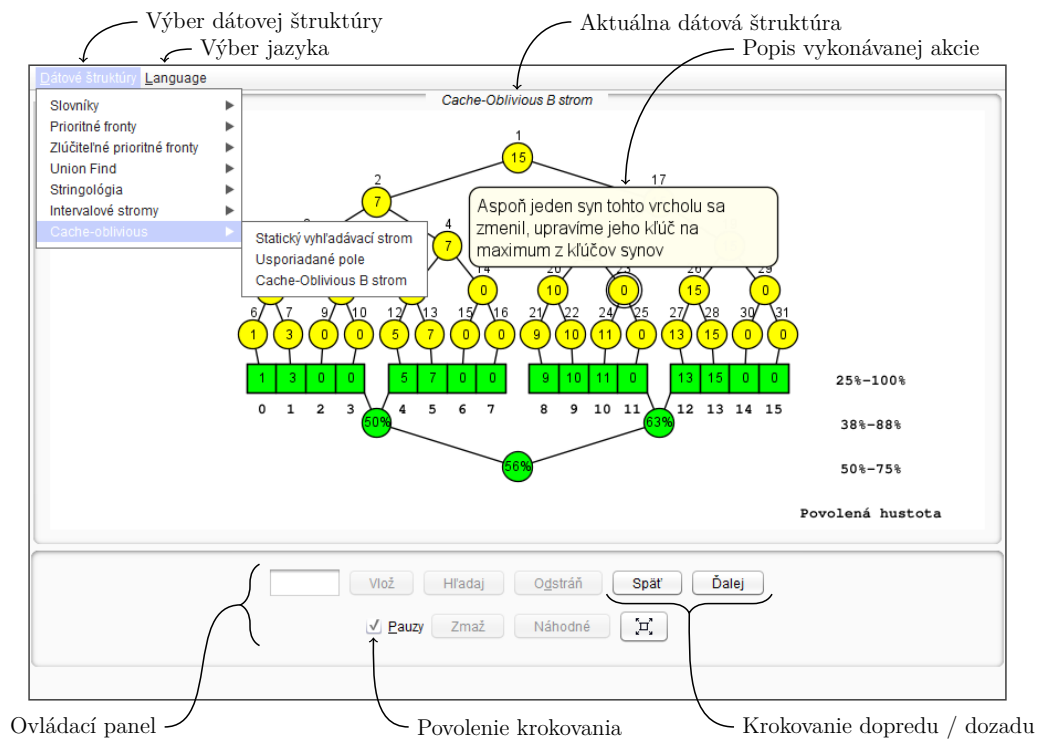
Výber dátovej štruktúry
Výber jazyka
Aktuálna dátová štruktúra
Popis vykonávanej akcie

Dátové štruktúry Language

Cache-Oblivious B strom

Slovníky
Prioritné fronty
Zlúčiteľné prioritné fronty
Union Find
Stringológia
Intervalové stromy
Cache-oblivious

Statický vyhľadávací strom
Usporiadané pole
Cache-Oblivious B strom

Aspoň jeden syn tohto vrcholu sa zmenil, upravíme jeho kľúč na maximum z kľúčov synov

1
15
2
7
17
4
7
14
0
20
10
23
0
26
15
29
0
6
1
7
3
9
0
10
0
12
5
13
7
15
0
16
0
21
9
22
10
24
11
25
0
27
13
28
15
30
0
31
0

| 1 | 3 | 0 | 0 |
| 5 | 7 | 0 | 0 |
| 9 | 10 | 11 | 0 |
| 13 | 15 | 0 | 0 |

0 1 2 3 4 5 6 7 8 9 10 11 12 13 14 15

50%
63%
56%

25%–100%
38%–88%
50%–75%
Povolená hustota

Vlož
Hľadaj
Odstráň
Späť
Ďalej
Pauzy
Zmaž
Náhodné

Ovládací panel
Povolenie krokovania
Krokovanie dopredu / dozadu